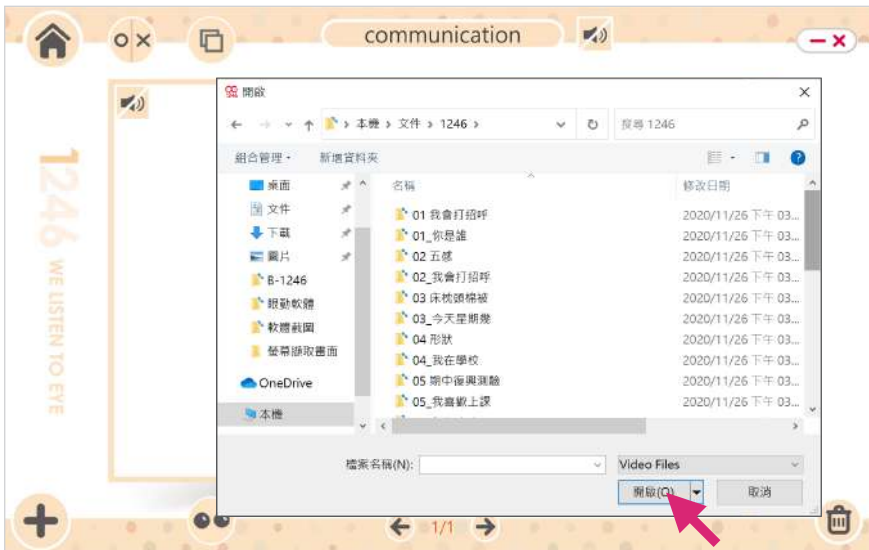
communication

1246 WE LISTEN TO EYE

開啟

本機 › 文件 › 1246 ›

搜尋 1246

組合管理 ▾　新增資料夾

桌面
文件
下載
圖片
B-1246
眼動軟體
軟體截圖
螢幕擷取畫面
OneDrive
本機

| 名稱 | 修改日期 |
|---|---|
| 01 我會打招呼 | 2020/11/26 下午 03... |
| 01_你是誰 | 2020/11/26 下午 03... |
| 02 五感 | 2020/11/26 下午 03... |
| 02_我會打招呼 | 2020/11/26 下午 03... |
| 03 床被頭棉被 | 2020/11/26 下午 03... |
| 03_今天星期幾 | 2020/11/26 下午 03... |
| 04 形狀 | 2020/11/26 下午 03... |
| 04_我在學校 | 2020/11/26 下午 03... |
| 05 端中復興測驗 | 2020/11/26 下午 03... |
| 05_我喜歡上課 | 2020/11/26 下午 03... |

檔案名稱(N):

Video Files

開啟(O)　取消

1/1